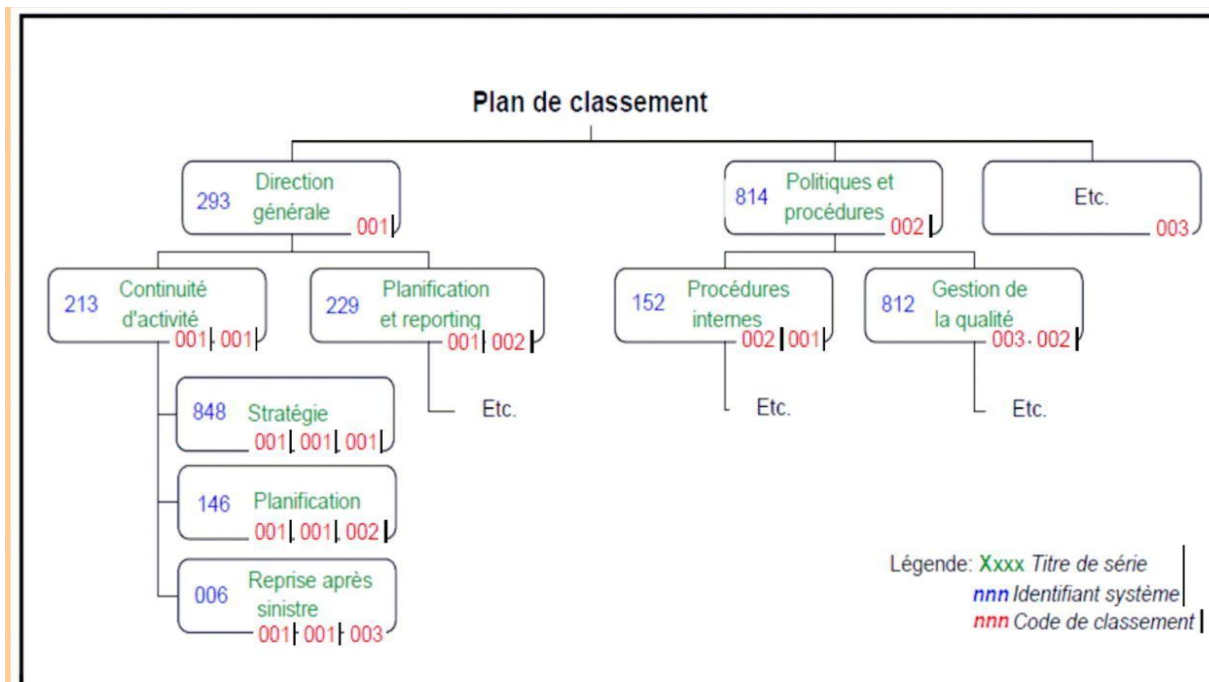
Plan de classement

293 Direction générale 001

814 Politiques et procédures 002

Etc. 003

213 Continuité d'activité 001 001

229 Planification et reporting 001 002

152 Procédures internes 002 001

812 Gestion de la qualité 003 002

848 Stratégie 001 001 001

Etc.

Etc.

Etc.

146 Planification 001 001 002

006 Reprise après sinistre 001 001 003

Légende: Xxxx Titre de série
nnn Identifiant système
nnn Code de classement